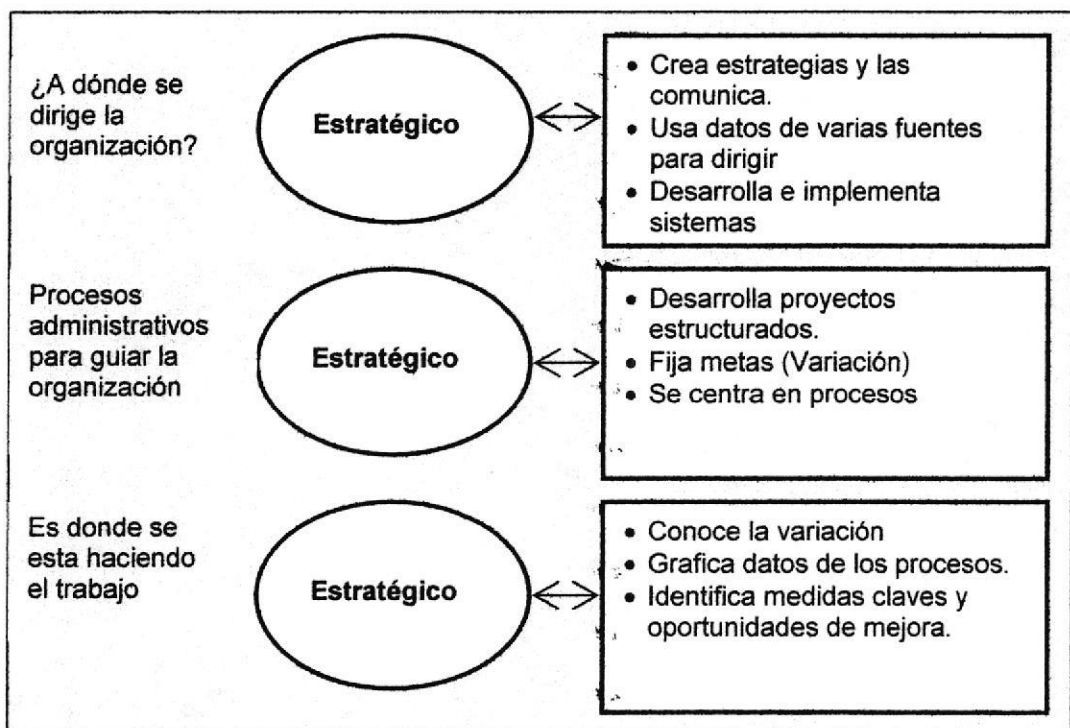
¿A dónde se dirige la organización?

Estratégico

- Crea estrategias y las comunica.
- Usa datos de varias fuentes para dirigir
- Desarrolla e implementa sistemas

Procesos administrativos para guiar la organización

Estratégico

- Desarrolla proyectos estructurados.
- Fija metas (Variación)
- Se centra en procesos

Es donde se esta haciendo el trabajo

Estratégico

- Conoce la variación
- Grafica datos de los procesos.
- Identifica medidas claves y oportunidades de mejora.